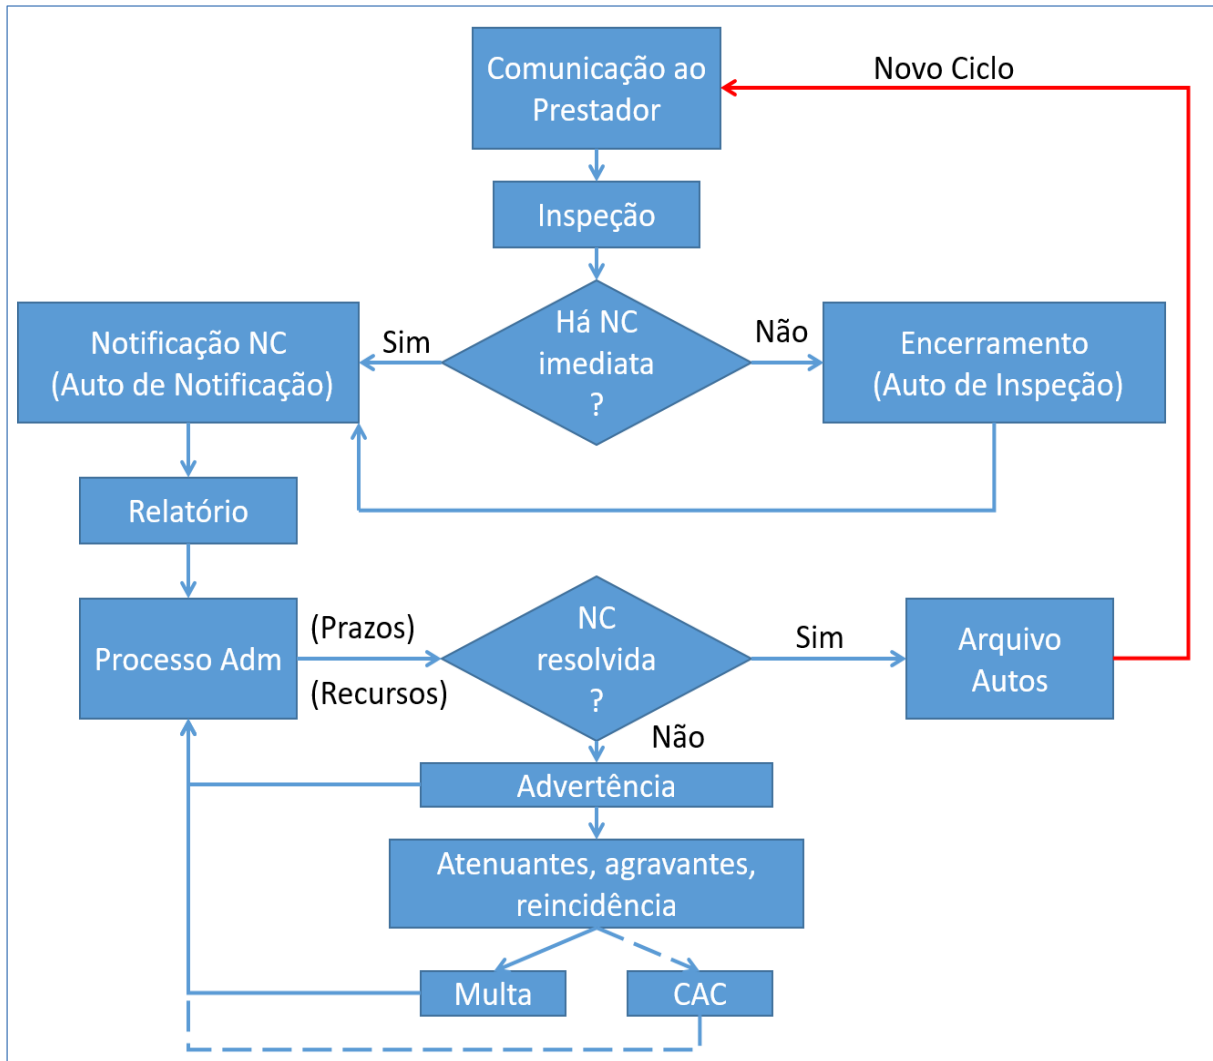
Comunicação ao Prestador

Novo Ciclo

Inspeção

Notificação NC (Auto de Notificação)

Sim

Há NC imediata ?

Não

Encerramento (Auto de Inspeção)

Relatório

Processo Adm

(Prazos)

(Recursos)

NC resolvida ?

Sim

Arquivo Autos

Não

Advertência

Atenuantes, agravantes, reincidência

Multa

CAC